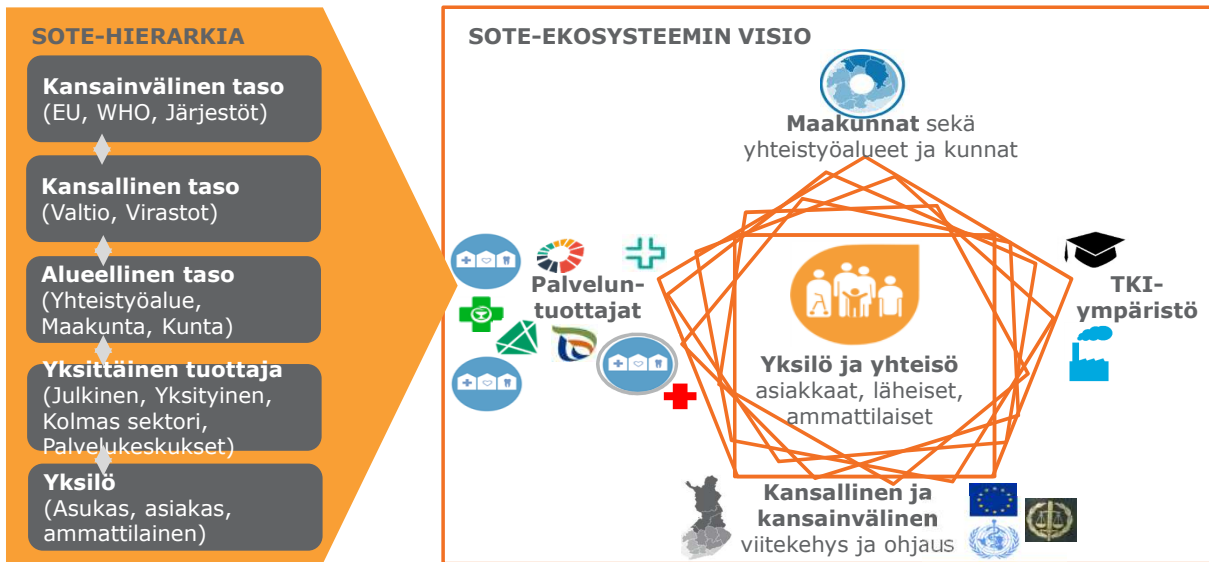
SOTE-HIERARKIA

Kansainvälinen taso
(EU, WHO, Järjestöt)

Kansallinen taso
(Valtio, Virastot)

Alueellinen taso
(Yhteistyöalue, Maakunta, Kunta)

Yksittäinen tuottaja
(Julkinen, Yksityinen, Kolmas sektori, Palvelukeskukset)

Yksilö
(Asukas, asiakas, ammattilainen)

SOTE-EKOSYSTEEMIN VISIO

Maakunnat sekä yhteistyöalueet ja kunnat

Palveluntuottajat

TKI-ympäristö

Yksilö ja yhteisö
asiakkaat, läheiset, ammattilaiset

Kansallinen ja kansainvälinen viitekehys ja ohjaus